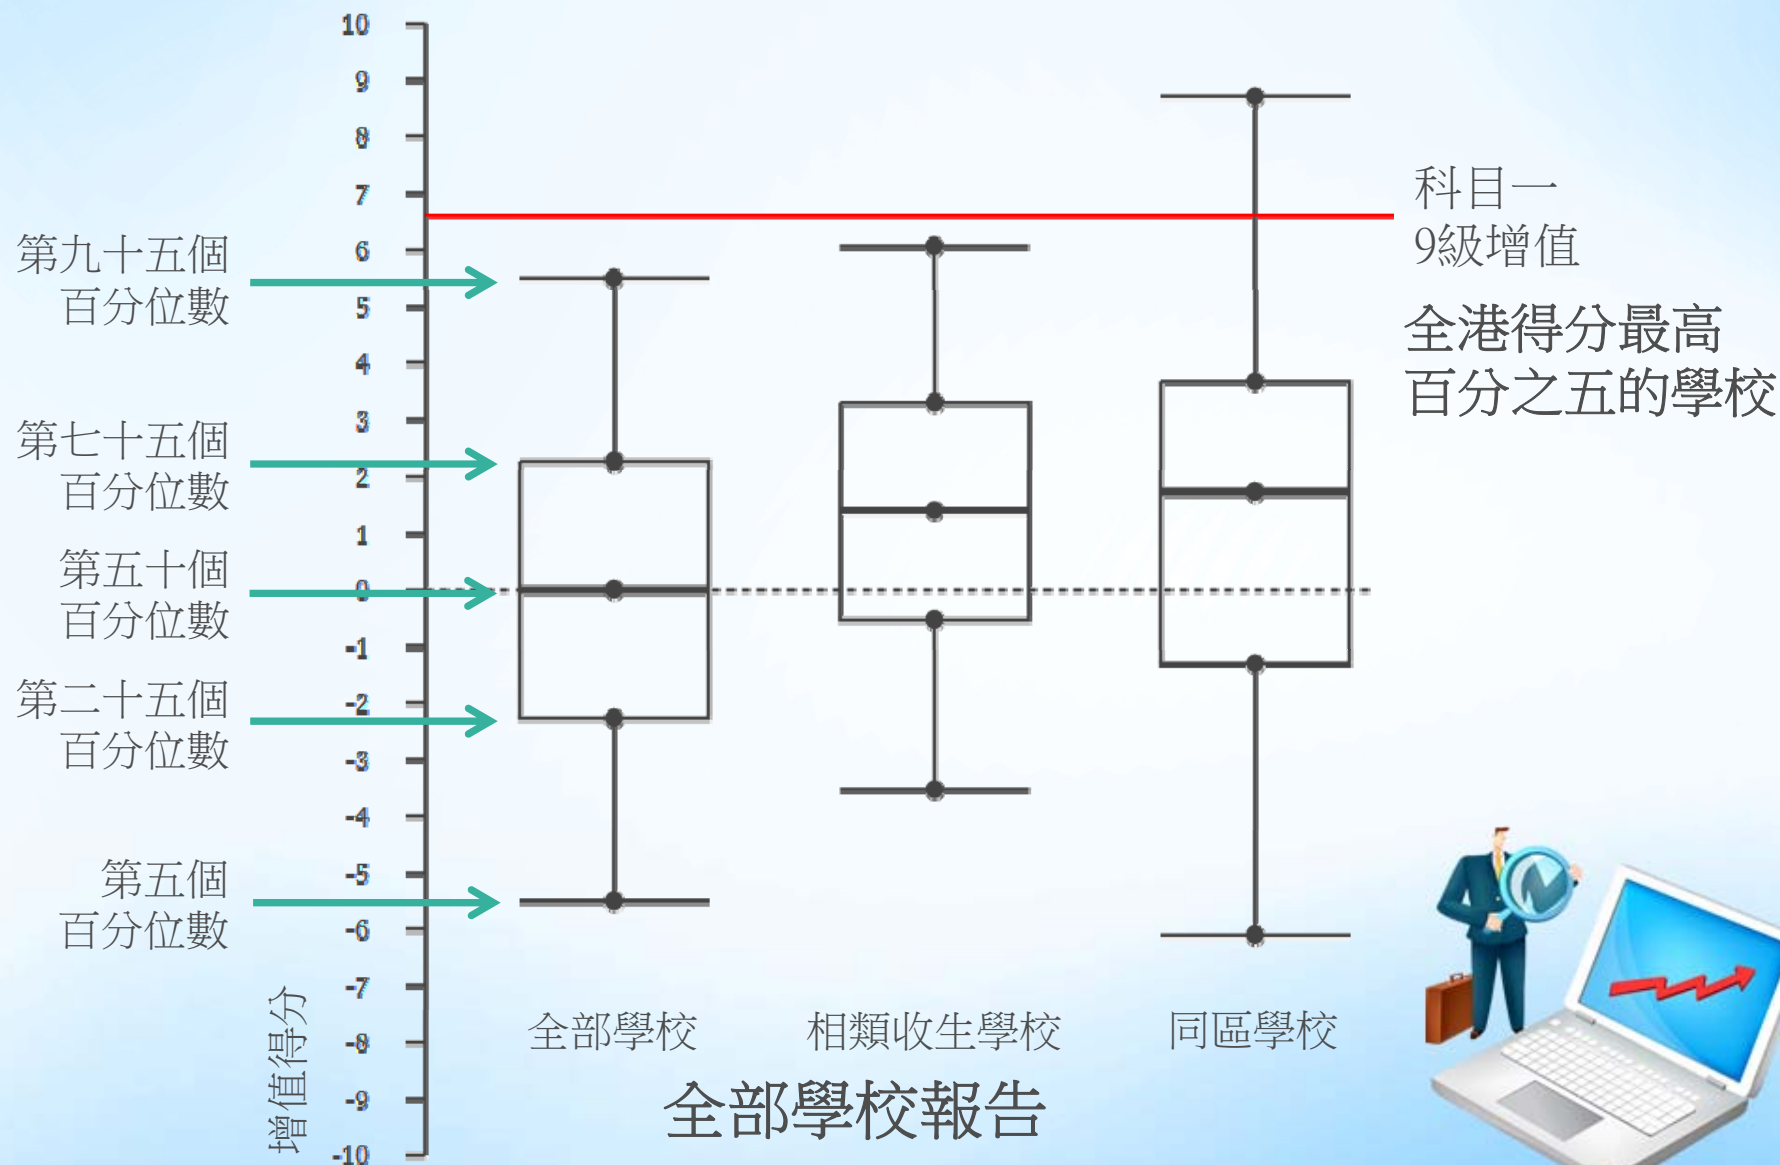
10
9
8
7
6
5
4
3
2
1
0
-1
-2
-3
-4
-5
-6
-7
-8
-9
-10

增值得分

第九十五個百分位數

第七十五個百分位數

第五十個百分位數

第二十五個百分位數

第五個百分位數

科目一
9級增值

全港得分最高百分之五的學校

全部學校
相類收生學校
同區學校

全部學校報告